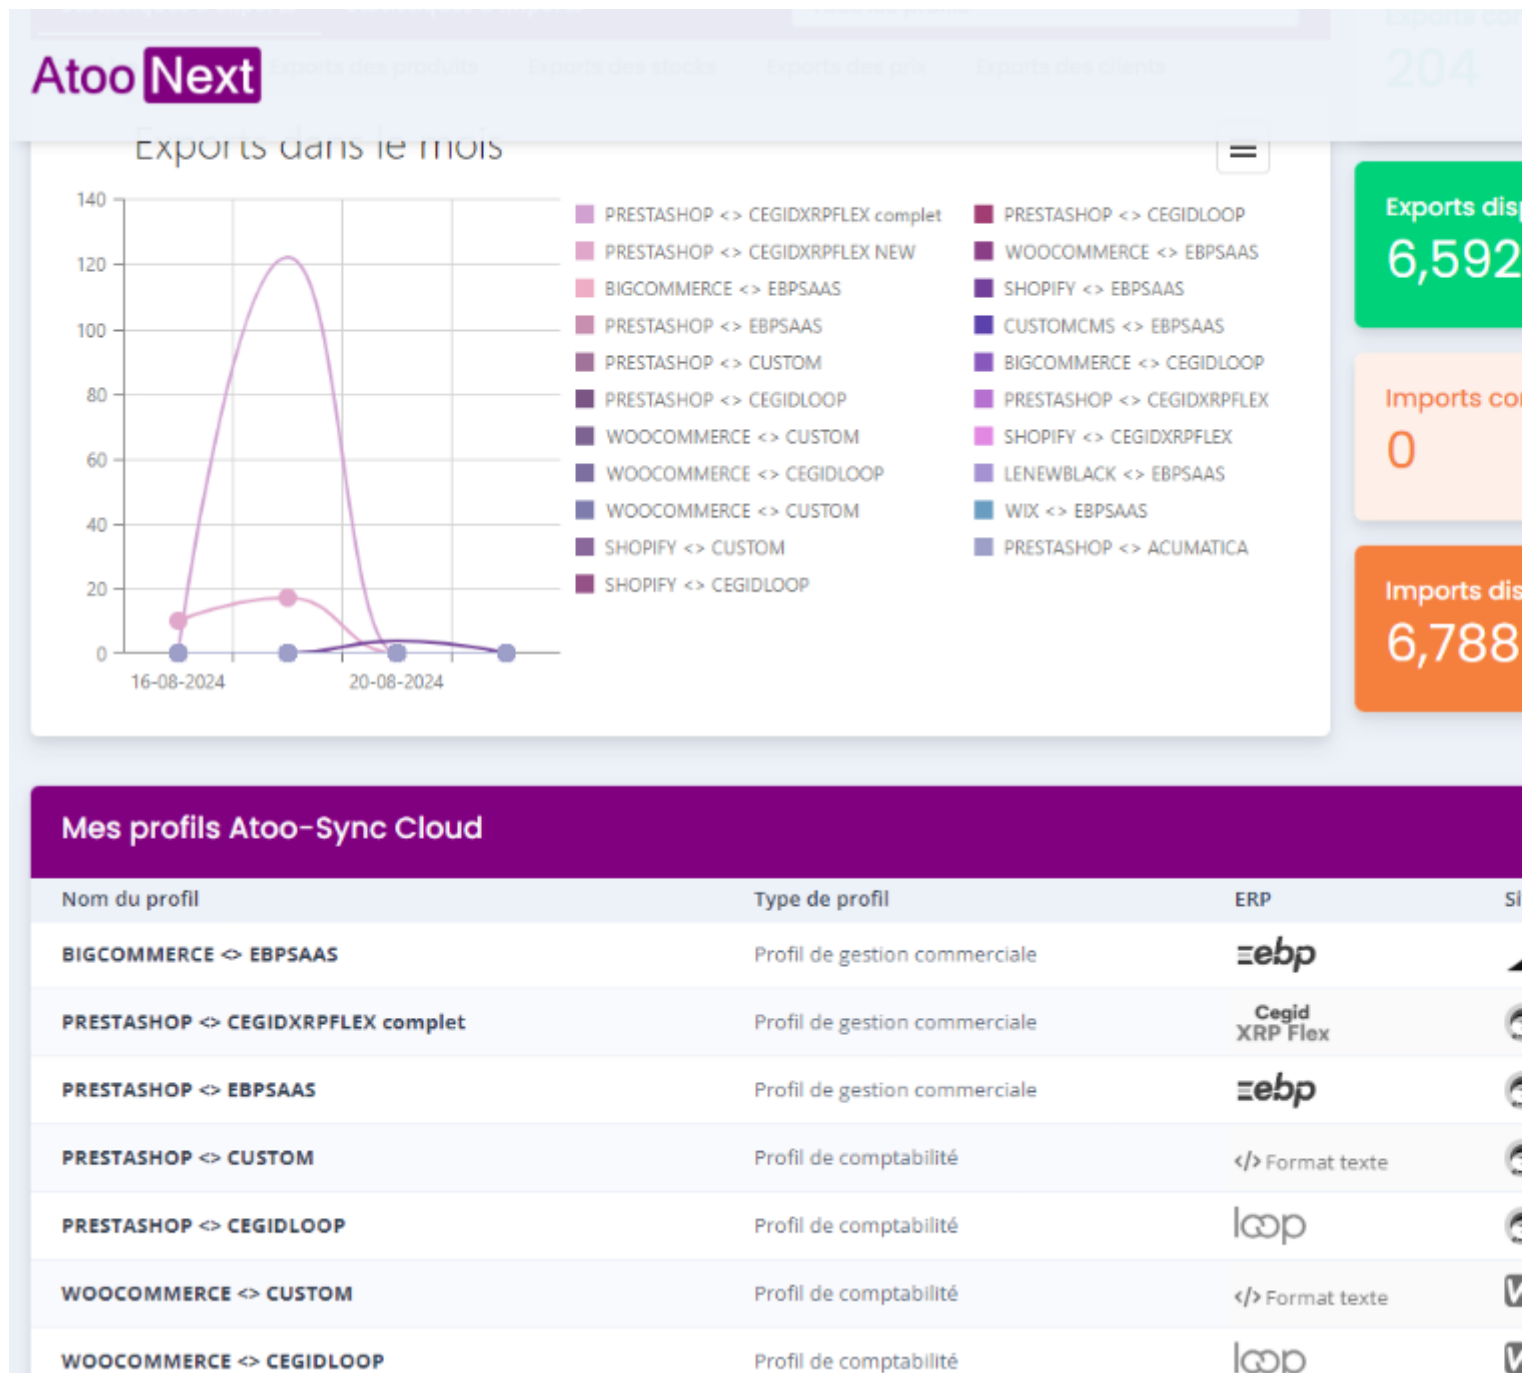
Atoo Next

Exports des produits Exports des stocks Exports des prix Exports des clients

Exports dans le mois

140
120
100
80
60
40
20
0
16-08-2024
20-08-2024

PRESTASHOP <> CEGIDXRPFLEX complet
PRESTASHOP <> CEGIDXRPFLEX NEW
BIGCOMMERCE <> EBPSAAS
PRESTASHOP <> EBPSAAS
PRESTASHOP <> CUSTOM
PRESTASHOP <> CEGIDLOOP
WOOCOMMERCE <> CUSTOM
WOOCOMMERCE <> CEGIDLOOP
WOOCOMMERCE <> CUSTOM
SHOPIFY <> CUSTOM
SHOPIFY <> CEGIDLOOP
PRESTASHOP <> CEGIDLOOP
WOOCOMMERCE <> EBPSAAS
SHOPIFY <> EBPSAAS
CUSTOMCMS <> EBPSAAS
BIGCOMMERCE <> CEGIDLOOP
PRESTASHOP <> CEGIDXRPFLEX
SHOPIFY <> CEGIDXRPFLEX
LENEWBLACK <> EBPSAAS
WIX <> EBPSAAS
PRESTASHOP <> ACUMATICA

Exports co
204

Exports disp
6,592

Imports co
0

Imports dis
6,788

Mes profils Atoo-Sync Cloud

| Nom du profil | Type de profil | ERP | Si |
|---|---|---|---|
| BIGCOMMERCE <> EBPSAAS | Profil de gestion commerciale | ebp | |
| PRESTASHOP <> CEGIDXRPFLEX complet | Profil de gestion commerciale | Cegid XRP Flex | |
| PRESTASHOP <> EBPSAAS | Profil de gestion commerciale | ebp | |
| PRESTASHOP <> CUSTOM | Profil de comptabilité | </> Format texte | |
| PRESTASHOP <> CEGIDLOOP | Profil de comptabilité | loop | |
| WOOCOMMERCE <> CUSTOM | Profil de comptabilité | </> Format texte | |
| WOOCOMMERCE <> CEGIDLOOP | Profil de comptabilité | loop | |